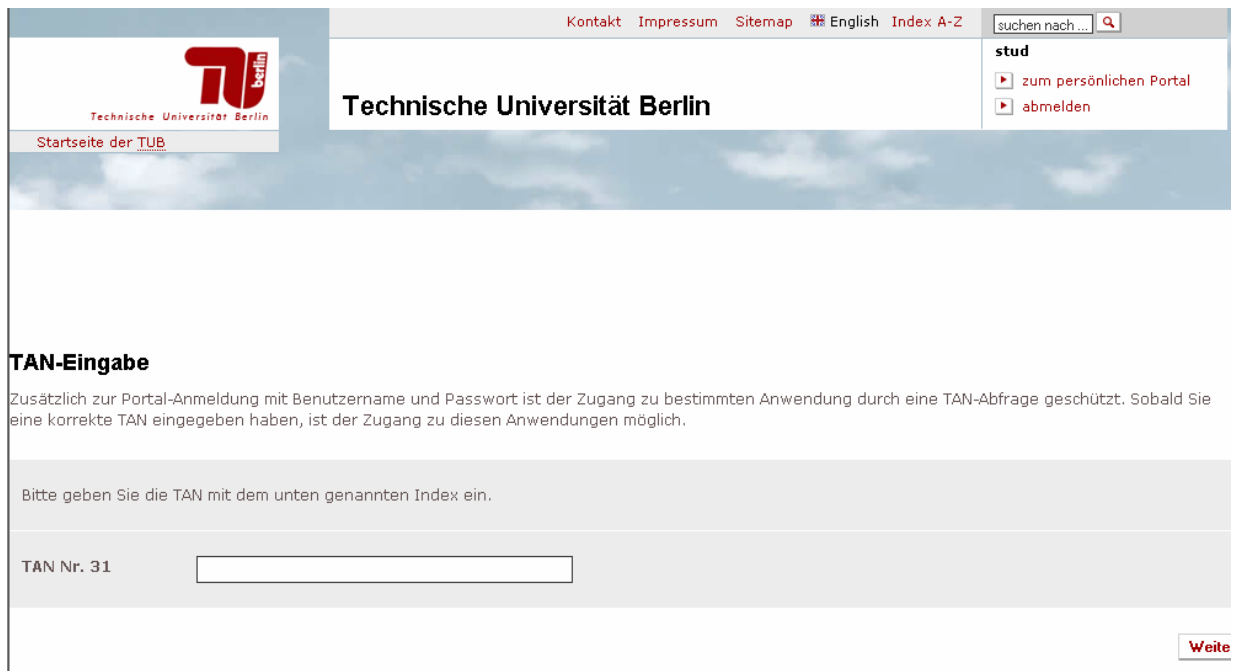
Kontakt Impressum Sitemap English Index A-Z

suchen nach ...

stud

zum persönlichen Portal

abmelden

TU berlin

Technische Universität Berlin

Technische Universität Berlin

Startseite der TUB

TAN-Eingabe

Zusätzlich zur Portal-Anmeldung mit Benutzername und Passwort ist der Zugang zu bestimmten Anwendung durch eine TAN-Abfrage geschützt. Sobald Sie eine korrekte TAN eingegeben haben, ist der Zugang zu diesen Anwendungen möglich.

Bitte geben Sie die TAN mit dem unten genannten Index ein.

TAN Nr. 31

Weite